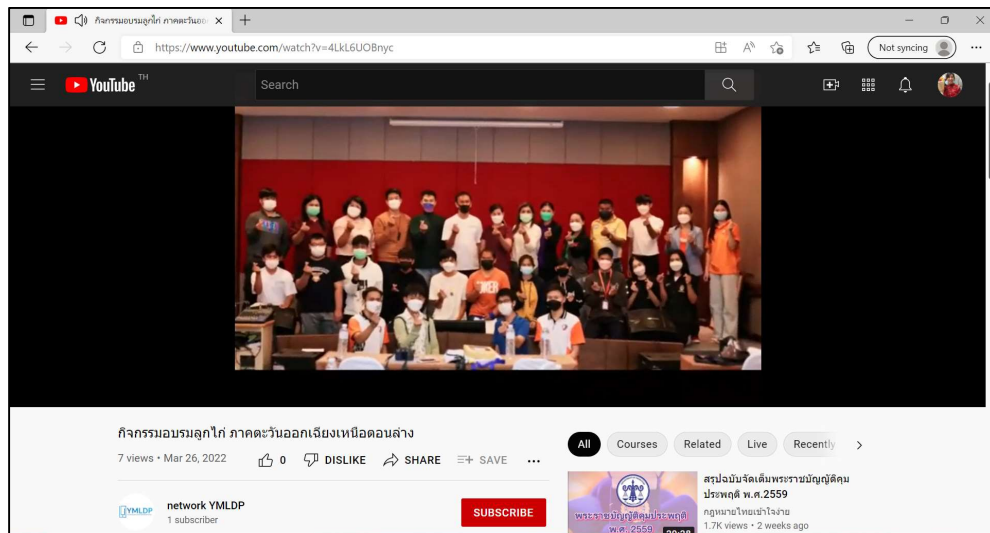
กิจกรรมอบรมลูกไก่ ภาคตะวันออ ×

https://www.youtube.com/watch?v=4LkL6UOBnyc

Not syncing

YouTube TH

Search

กิจกรรมอบรมลูกไก่ ภาคตะวันออกเฉียงเหนือตอนล่าง

7 views • Mar 26, 2022

0 DISLIKE SHARE SAVE ...

YMLDP

network YMLDP

1 subscriber

SUBSCRIBE

All Courses Related Live Recently

สรุปฉบับจัดเต็มพระราชบัญญัติคุมประพฤติ พ.ศ.2559

พระราชบัญญัติคุมประพฤติ พ.ศ. 2559

กฎหมายไทยเข้าใจง่าย

1.7K views • 2 weeks ago